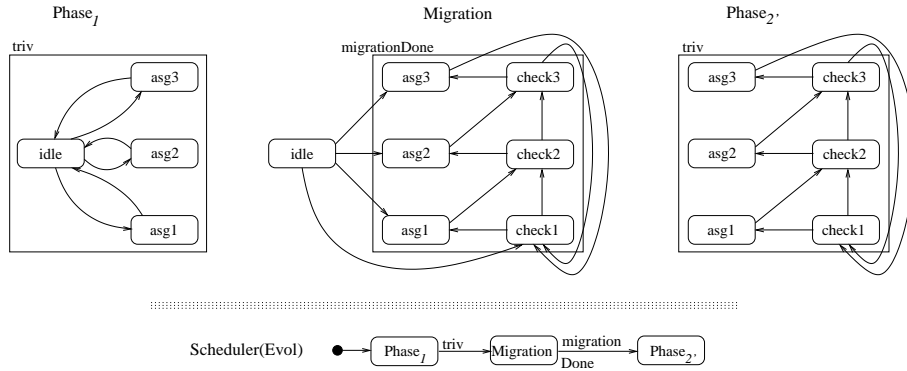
$\text{Phase}_1$

triv

asg3

idle

asg2

asg1

Migration

migrationDone

asg3

check3

idle

asg2

check2

asg1

check1

$\text{Phase}_{2'}$

triv

asg3

check3

asg2

check2

asg1

check1

Scheduler(Evol)

$\text{Phase}_1$

triv

Migration

migration
Done

$\text{Phase}_{2'}$